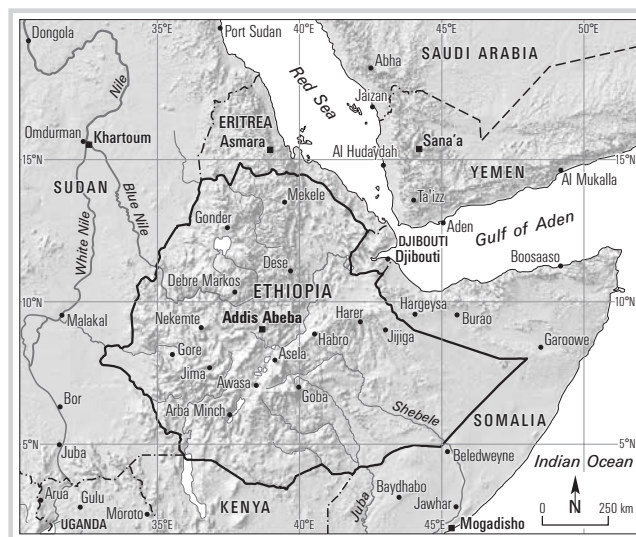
35°E
40°E
45°E
50°E
Dongola
Port Sudan
Red Sea
Abha
SAUDI ARABIA
Nile
Jaizan
Omdurman
Khartoum
ERITREA
Asmara
Sana'a
15°N
Al Hudaydah
15°N
YEMEN
Al Mukalla
SUDAN
Blue Nile
Mekele
Ta'izz
Gonder
Aden
Gulf of Aden
White Nile
DJIBOUTI
Djibouti
Dese
Boosaaso
Debre Markos
ETHIOPIA
10°N
Hargeysa
10°N
Malakal
Nekemte
Addis Abeba
Harer
Burao
Habro
Jijiga
Gore
Asela
Garoowe
Jima
Awasa
Bor
Arba Minch
Goba
Shebele
SOMALIA
5°N
5°N
Juba
Beledweyne
Indian Ocean
Baydhabo
Juba
Arua
Gulu
KENYA
Jawhar
N
UGANDA
Moroto
35°E
40°E
45°E
Mogadisho
0
250 km